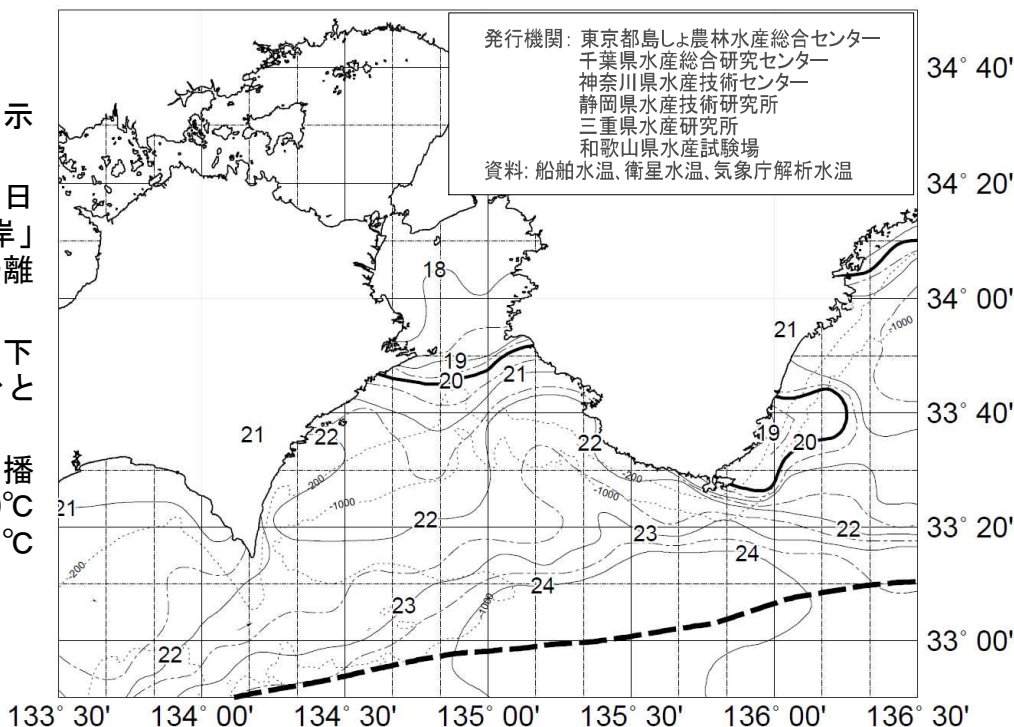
示

日
岸」
離

下
・と

播
℃
℃

発行機関: 東京都島しょ農林水産総合センター
千葉県水産総合研究センター
神奈川県水産技術センター
静岡県水産技術研究所
三重県水産研究所
和歌山県水産試験場
資料: 船舶水温、衛星水温、気象庁解析水温

34° 40'
34° 20'
34° 00'
33° 40'
33° 20'
33° 00'

18
19
20
21
21
21
22
21
22
22
19
20
22
23
24
24
23
22
200
1000
200
1000
200
1000
1000

133° 30'
134° 00'
134° 30'
135° 00'
135° 30'
136° 00'
136° 30'